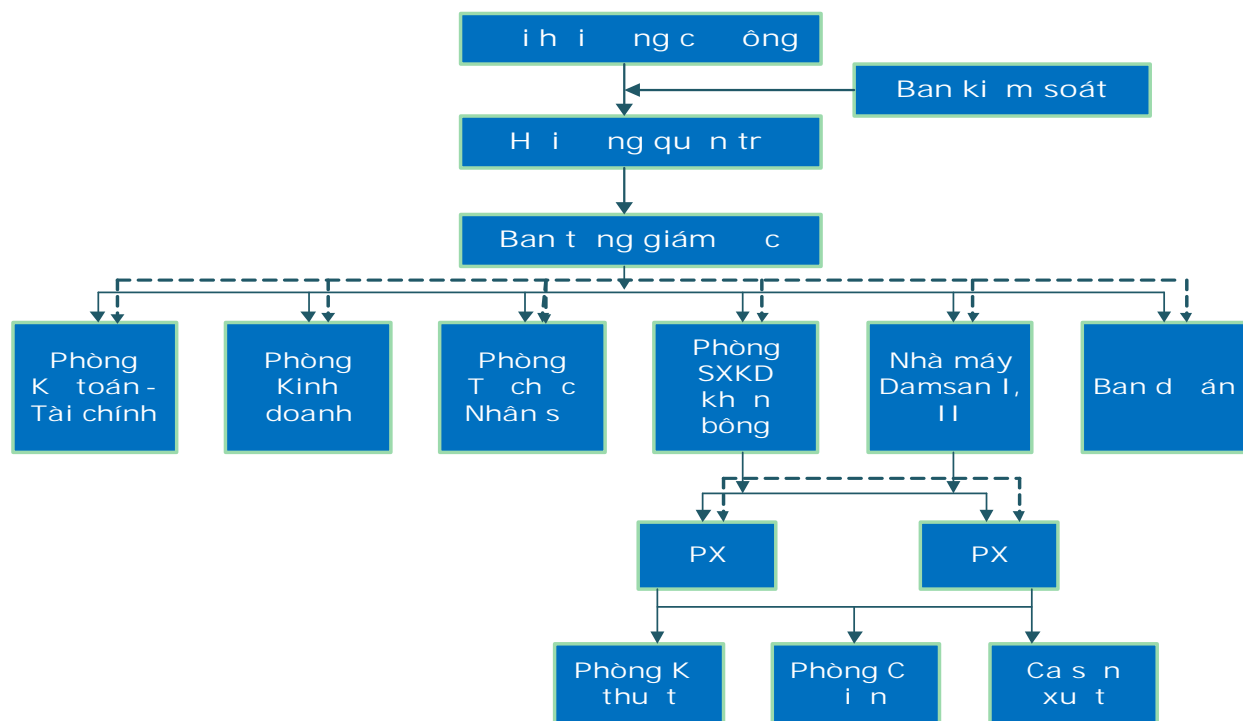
i h i ng c ông

Ban ki m soát

H i ng qu n tr

Ban t ng giám c

Phòng K toán - Tài chính

Phòng Kinh doanh

Phòng T ch c Nhân s

Phòng SXKD kh n bông

Nhà máy Damsan I, II

Ban d án

PX

PX

Phòng K thu t

Phòng C i n

Ca s n xu t